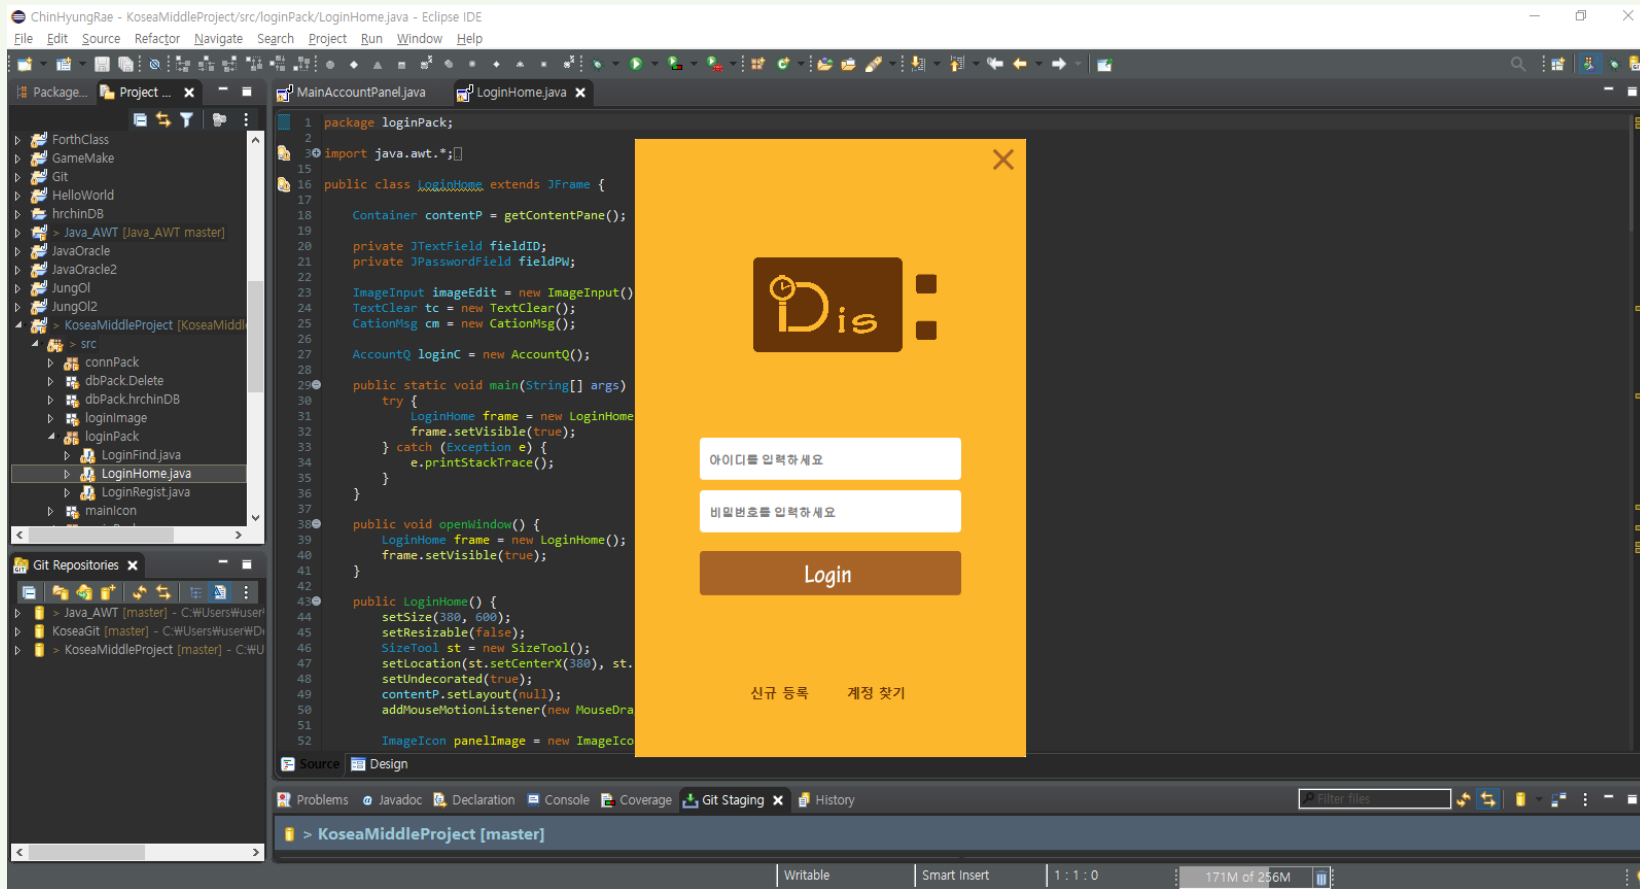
ChinHyungRae - KoseaMiddleProject/src/loginPack/LoginHome.java - Eclipse IDE

File Edit Source Refactor Navigate Search Project Run Window Help

Package... Project ...

ForthClass
GameMake
Git
HelloWorld
hrchinDB
> Java_AWT [Java_AWT master]
JavaOracle
JavaOracle2
JungOl
JungOl2
> KoseaMiddleProject [KoseaMiddl
> src
connPack
dbPack.Delete
dbPack.hrchinDB
loginImage
loginPack
LoginFind.java
LoginHome.java
LoginRegist.java
mainIcon

Git Repositories

> Java_AWT [master] - C:₩Users₩user
KoseaGit [master] - C:₩Users₩user₩D
> KoseaMiddleProject [master] - C:₩U

MainAccountPanel.java LoginHome.java

1 package loginPack;
2
3 import java.awt.*;
15
16 public class LoginHome extends JFrame {
17
18 Container contentP = getContentPane();
19
20 private JTextField fieldID;
21 private JPasswordField fieldPW;
22
23 ImageInput imageEdit = new ImageInput()
24 TextClear tc = new TextClear();
25 CationMsg cm = new CationMsg();
26
27 AccountQ loginC = new AccountQ();
28
29 public static void main(String[] args)
30 try {
31 LoginHome frame = new LoginHome
32 frame.setVisible(true);
33 } catch (Exception e) {
34 e.printStackTrace();
35 }
36 }
37
38 public void openWindow() {
39 LoginHome frame = new LoginHome();
40 frame.setVisible(true);
41 }
42
43 public LoginHome() {
44 setSize(380, 600);
45 setResizable(false);
46 SizeTool st = new SizeTool();
47 setLocation(st.setCenterX(380), st.
48 setUndecorated(true);
49 contentP.setLayout(null);
50 addMouseMotionListener(new MouseDra
51
52 ImageIcon panelImage = new ImageIco

iDis

아이디를 입력하세요
비밀번호를 입력하세요
Login
신규 등록 계정 찾기

Source Design

Problems Javadoc Declaration Console Coverage Git Staging History

Filter files

> KoseaMiddleProject [master]

Writable Smart Insert 1 : 1 : 0 171M of 256M